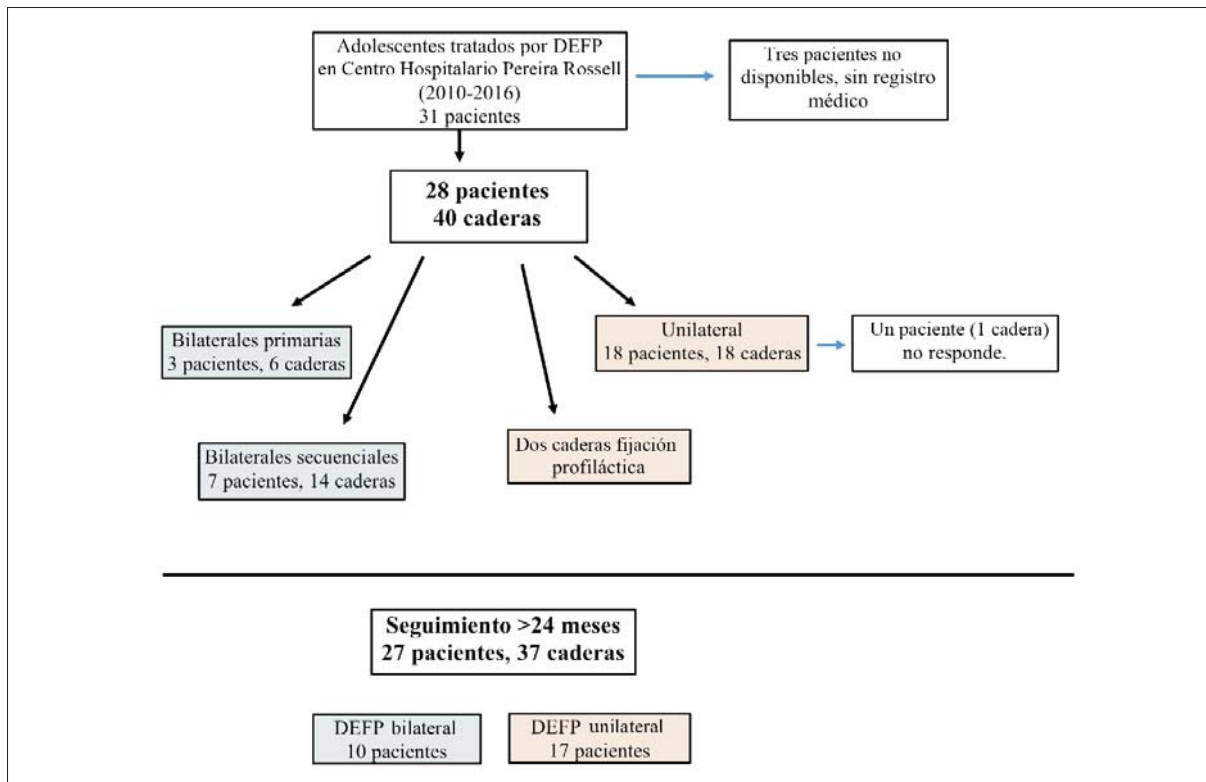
Adolescentes tratados por DEFP en Centro Hospitalario Pereira Rossell (2010-2016) 31 pacientes

Tres pacientes no disponibles, sin registro médico

28 pacientes
40 caderas

Bilaterales primarias
3 pacientes, 6 caderas

Bilaterales secuenciales
7 pacientes, 14 caderas

Dos caderas fijación profiláctica

Unilateral
18 pacientes, 18 caderas

Un paciente (1 cadera) no responde.

Seguimiento >24 meses
27 pacientes, 37 caderas

DEFP bilateral
10 pacientes

DEFP unilateral
17 pacientes